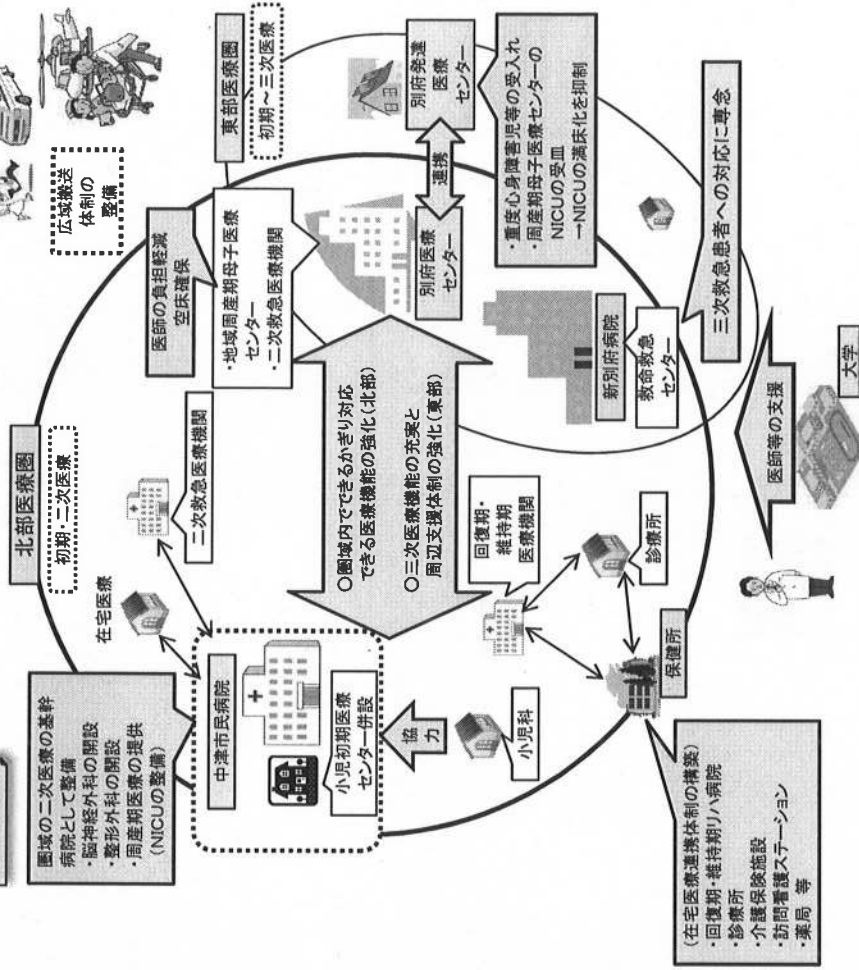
圏域の二次医療の基幹病院として整備
・脳神経外科の開設
・整形外科の開設
・周産期医療の提供（NICUの整備）

北部医療圏
初期・二次医療

在宅医療

二次救急医療機関

医師の負担軽減
空床確保

・地域周産期母子医療センター
・二次救急医療機関

東部医療圏
初期～三次医療

広域搬送体制の整備

別府発達医療センター

連携

別府医療センター

・重度心身障害児等の受入れ
・周産期母子医療センターの受皿
→NICUの満床化を抑制

新別府病院
救命救急センター

三次救急患者への対応に専念

○圏域内でできるかぎり対応できる医療機能の強化（北部）
○三次医療機能の充実と周辺支援体制の強化（東部）

中津市民病院

小児初期医療センター併設

協力

小児科

回復期・維持期医療機関

診療所

保健所

医師等の支援

大学

（在宅医療連携体制の構築）
・回復期・維持期リハ病院
・診療所
・介護保険施設
・訪問看護ステーション
・薬局 等